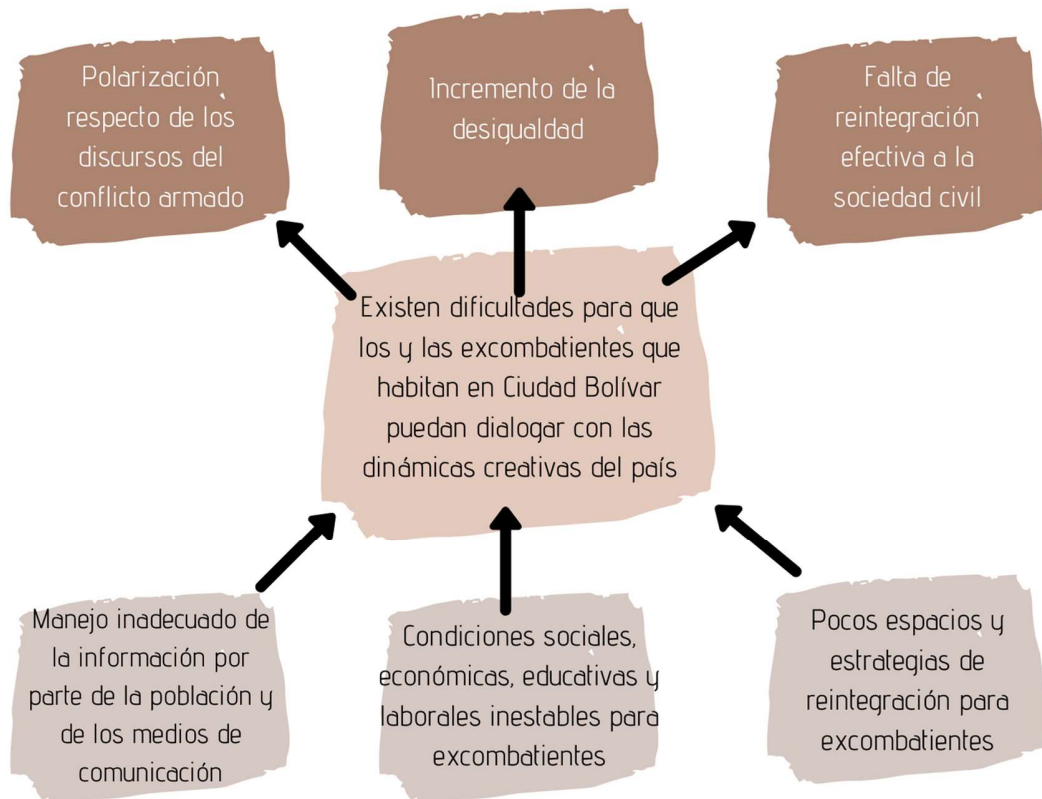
Polarización respecto de los discursos del conflicto armado

Incremento de la desigualdad

Falta de reintegración efectiva a la sociedad civil

Existen dificultades para que los y las excombatientes que habitan en Ciudad Bolívar puedan dialogar con las dinámicas creativas del país

Manejo inadecuado de la información por parte de la población y de los medios de comunicación

Condiciones sociales, económicas, educativas y laborales inestables para excombatientes

Pocos espacios y estrategias de reintegración para excombatientes